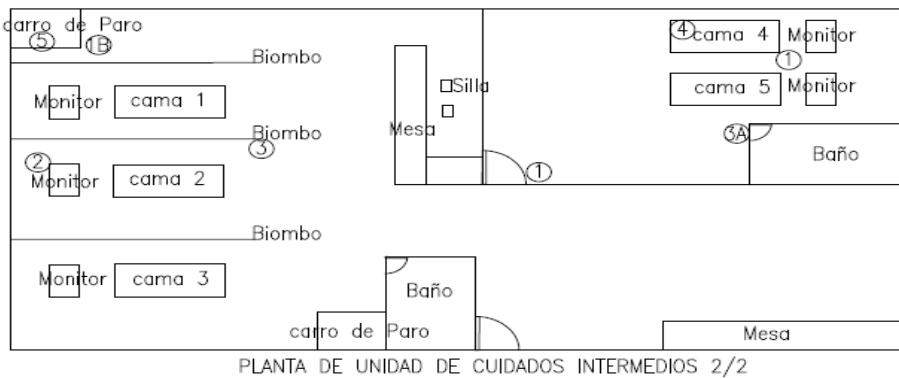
carro de Paro
5
1B
Biombo
Monitor
cama 1
Biombo
3
2
Monitor
cama 2
Biombo
Monitor
cama 3
Mesa
Silla
1
4
cama 4
Monitor
1
cama 5
Monitor
3A
Baño
Baño
carro de Paro
Mesa
PLANTA DE UNIDAD DE CUIDADOS INTERMEDIOS 2/2